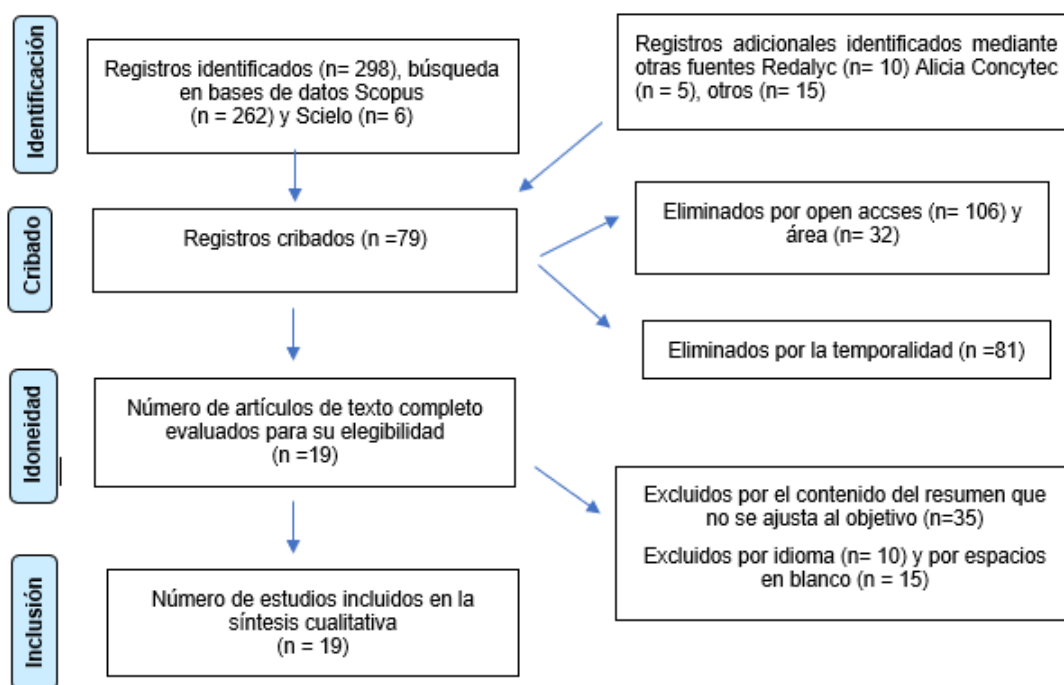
Identificación

Registros identificados (n= 298), búsqueda en bases de datos Scopus (n = 262) y Scielo (n= 6)

Registros adicionales identificados mediante otras fuentes Redalyc (n= 10) Alicia Concytec (n = 5), otros (n= 15)

Cribado

Registros cribados (n =79)

Eliminados por open accses (n= 106) y área (n= 32)

Eliminados por la temporalidad (n =81)

Idoneidad

Número de artículos de texto completo evaluados para su elegibilidad (n =19)

Excluidos por el contenido del resumen que no se ajusta al objetivo (n=35)

Excluidos por idioma (n= 10) y por espacios en blanco (n = 15)

Inclusión

Número de estudios incluidos en la síntesis cualitativa (n = 19)